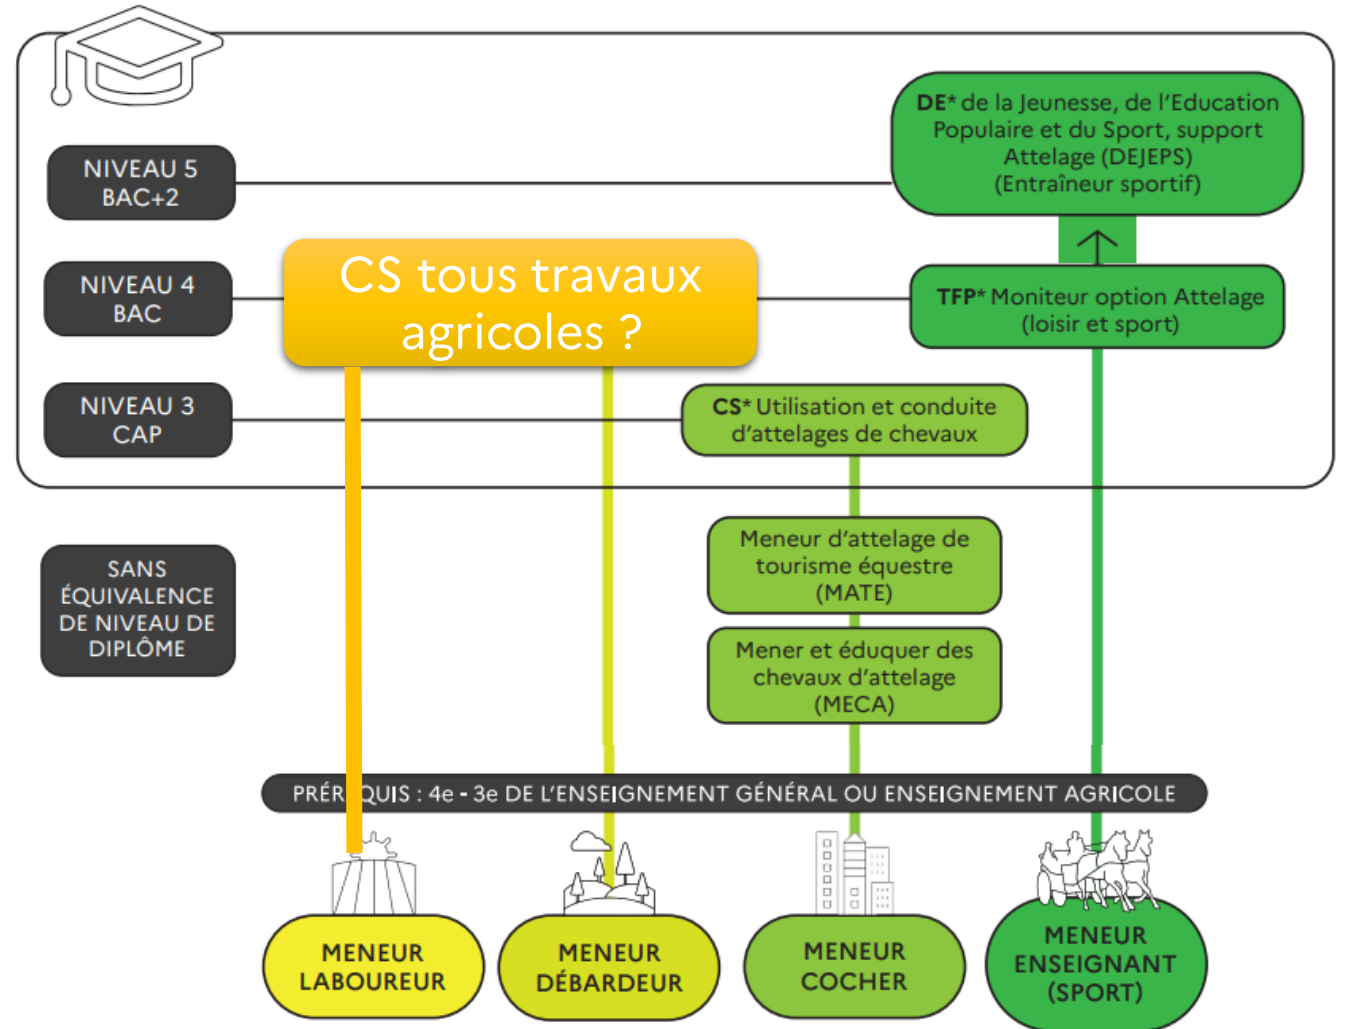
NIVEAU 5
BAC+2

NIVEAU 4
BAC

NIVEAU 3
CAP

SANS ÉQUIVALENCE DE NIVEAU DE DIPLÔME

CS tous travaux agricoles ?

DE* de la Jeunesse, de l'Education Populaire et du Sport, support Attelage (DEJEPS) (Entraîneur sportif)

TFP* Moniteur option Attelage (loisir et sport)

CS* Utilisation et conduite d'attelages de chevaux

Meneur d'attelage de tourisme équestre (MATE)

Mener et éduquer des chevaux d'attelage (MECA)

PRÉR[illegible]QUIS : 4e - 3e DE L'ENSEIGNEMENT GÉNÉRAL OU ENSEIGNEMENT AGRICOLE

MENEUR LABOUREUR

MENEUR DÉBARDEUR

MENEUR COCHER

MENEUR ENSEIGNANT (SPORT)